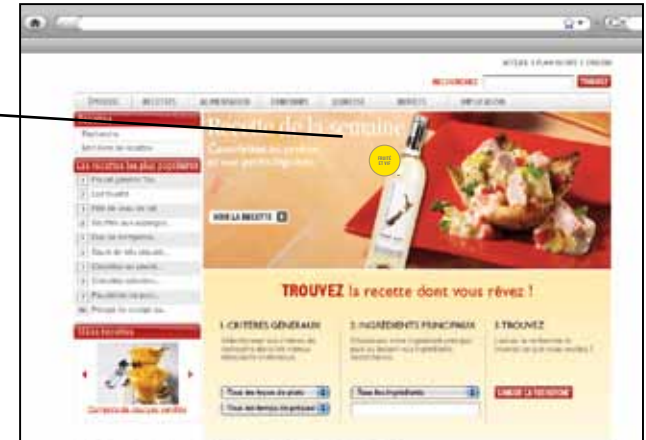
ACCUEIL | PLAN DU SITE | CONTACT

RECHERCHE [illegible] TROUVEZ

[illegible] RECETTES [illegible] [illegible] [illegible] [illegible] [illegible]

Recette de la semaine

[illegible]

VOIR LA RECETTE

Les recettes les plus populaires

1. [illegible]
2. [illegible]
3. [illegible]
4. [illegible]
5. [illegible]
6. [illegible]
7. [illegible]
8. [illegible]
9. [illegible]
10. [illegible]

TROUVEZ la recette dont vous rêvez !

1. CRITÈRES GÉNÉRAUX

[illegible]

2. INGRÉDIENTS PRINCIPAUX

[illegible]

3. TROUVEZ

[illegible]

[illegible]